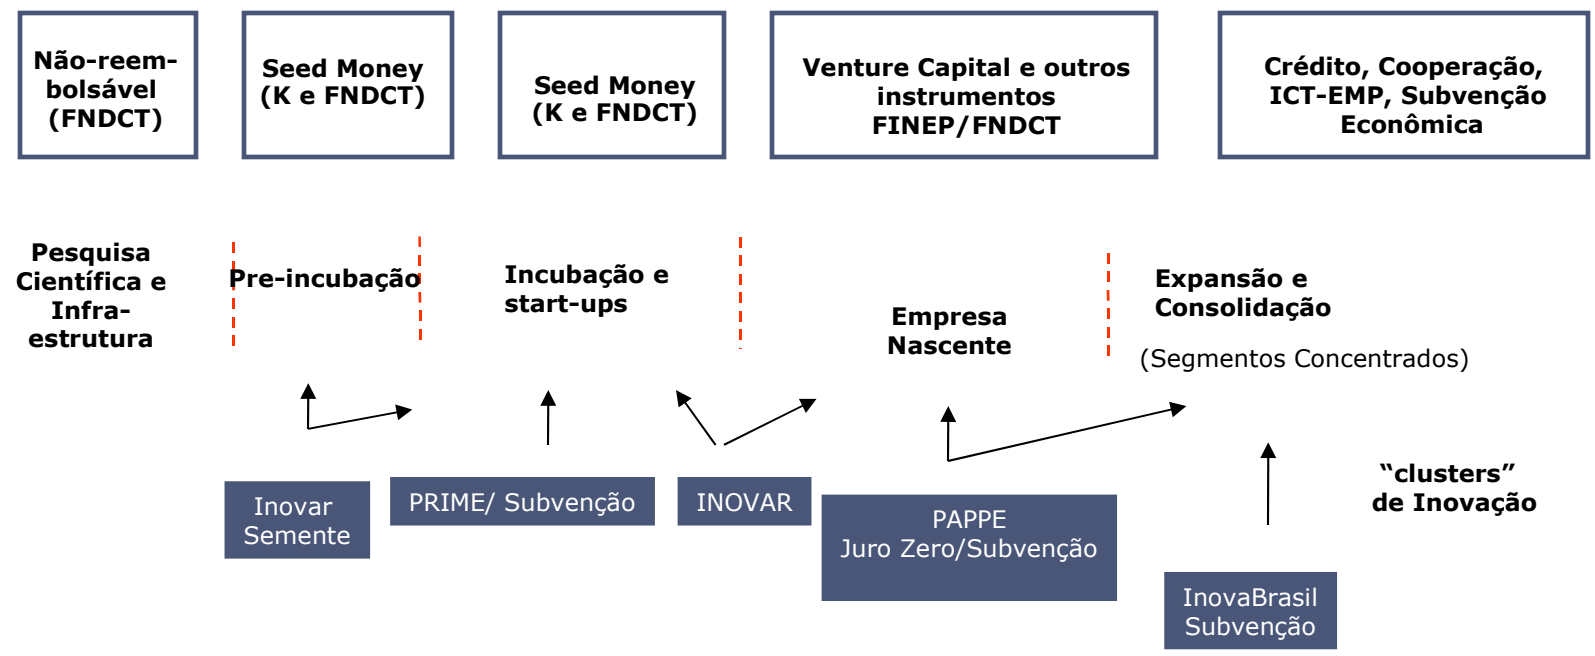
Não-reembolsável (FNDCT)

Seed Money (K e FNDCT)

Seed Money (K e FNDCT)

Venture Capital e outros instrumentos FINEP/FNDCT

Crédito, Cooperação, ICT-EMP, Subvenção Econômica

Pesquisa Científica e Infra-estrutura

Pre-incubação

Incubação e start-ups

Empresa Nascente

Expansão e Consolidação

(Segmentos Concentrados)

Inovar Semente

PRIME/ Subvenção

INOVAR

PAPPE Juro Zero/Subvenção

InovaBrasil Subvenção

“clusters” de Inovação